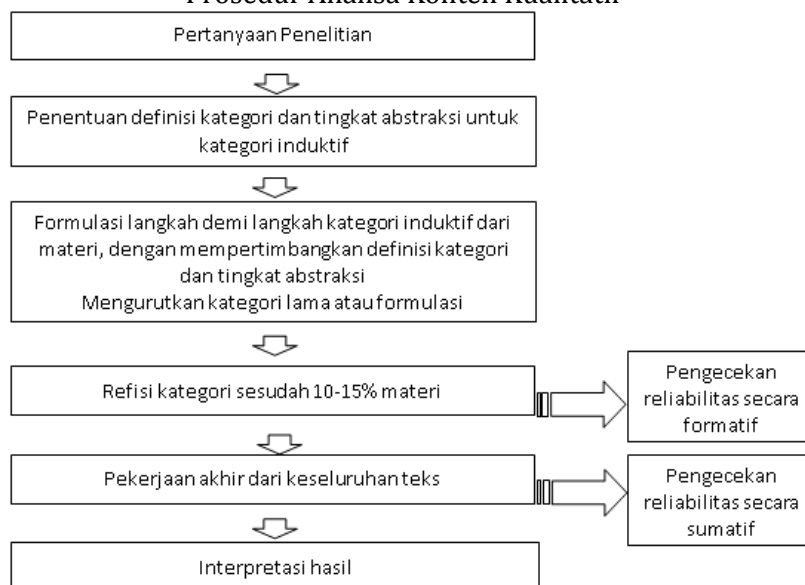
Prosedur Analisa Konten Kualitatif

Pertanyaan Penelitian

Penentuan definisi kategori dan tingkat abstraksi untuk kategori induktif

Formulasi langkah demi langkah kategori induktif dari materi, dengan mempertimbangkan definisi kategori dan tingkat abstraksi
Mengurutkan kategori lama atau formulasi

Refisi kategori sesudah 10-15% materi

Pengecekan reliabilitas secara formatif

Pekerjaan akhir dari keseluruhan teks

Pengecekan reliabilitas secara sumatif

Interpretasi hasil